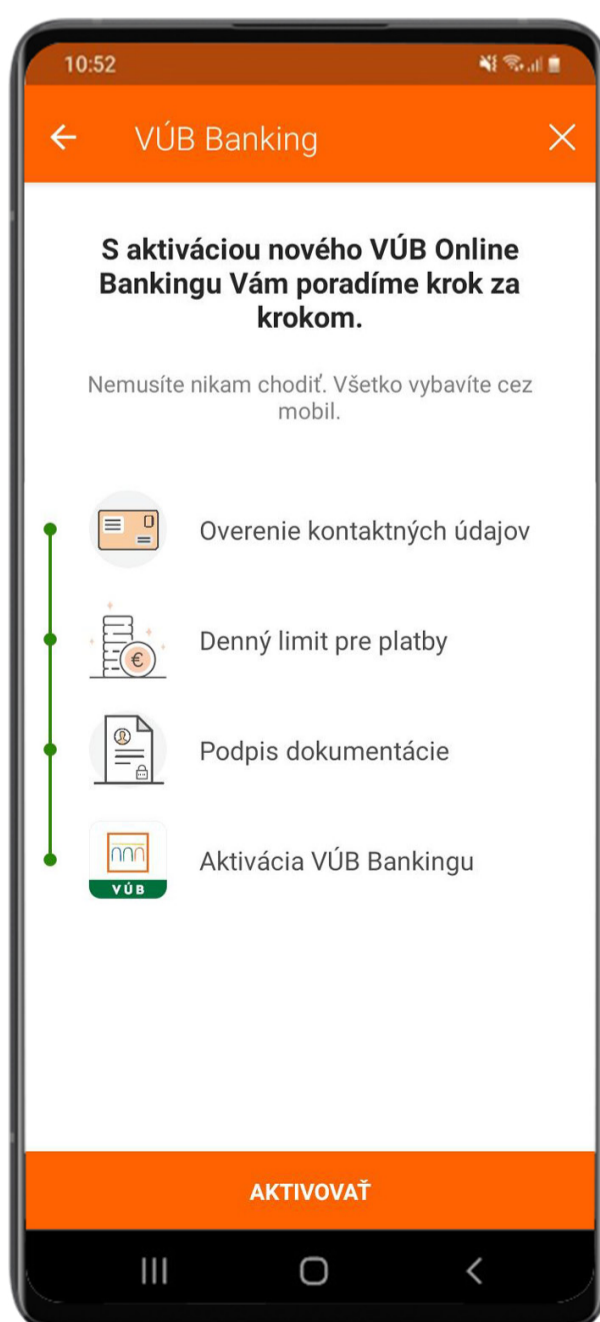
10:52

VÚB Banking

S aktiváciou nového VÚB Online Bankingu Vám poradíme krok za krokom.

Nemusíte nikam chodiť. Všetko vybavíte cez mobil.

Overenie kontaktných údajov

Denný limit pre platby

Podpis dokumentácie

VÚB

Aktivácia VÚB Bankingu

AKTIVOVAŤ